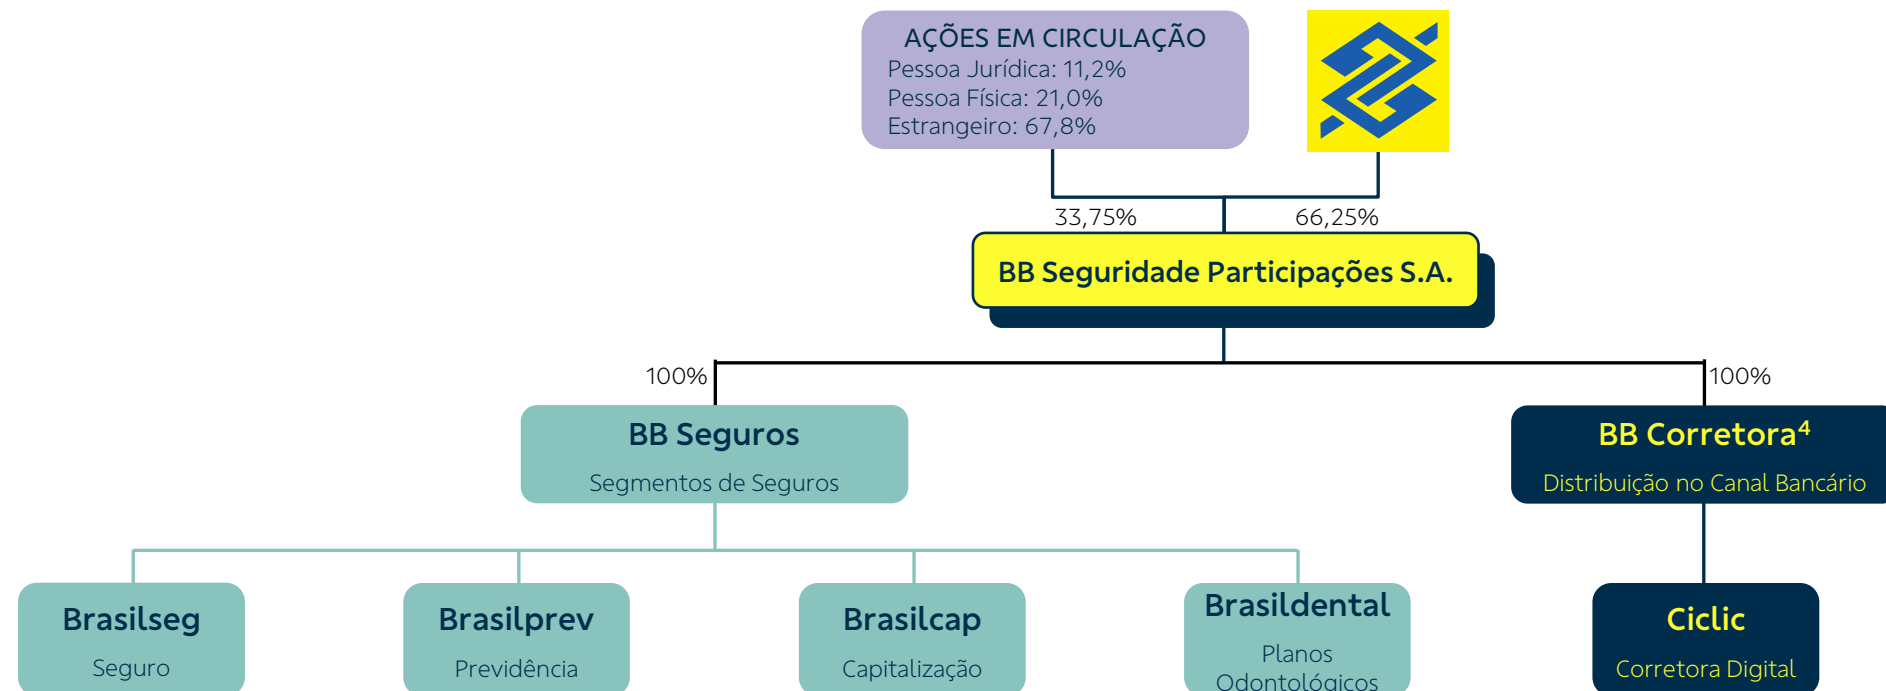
AÇÕES EM CIRCULAÇÃO
Pessoa Jurídica: 11,2%
Pessoa Física: 21,0%
Estrangeiro: 67,8%

33,75%

66,25%

BB Seguridade Participações S.A.

100%

100%

BB Seguros
Segmentos de Seguros

BB Corretora$^4$
Distribuição no Canal Bancário

Brasilseg
Seguro

Brasilprev
Previdência

Brasilcap
Capitalização

Brasildental
Planos Odontológicos

Ciclic
Corretora Digital